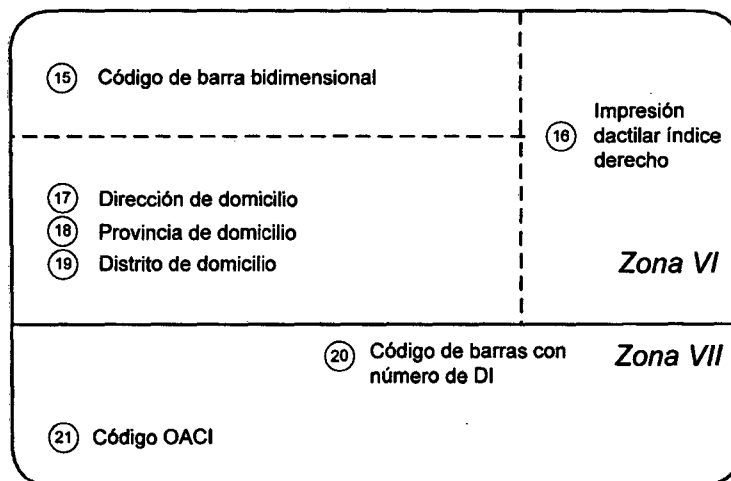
(15) Código de barra bidimensional

(16) Impresión dactilar índice derecho

(17) Dirección de domicilio
(18) Provincia de domicilio
(19) Distrito de domicilio

Zona VI

(20) Código de barras con número de DI

Zona VII

(21) Código OACI